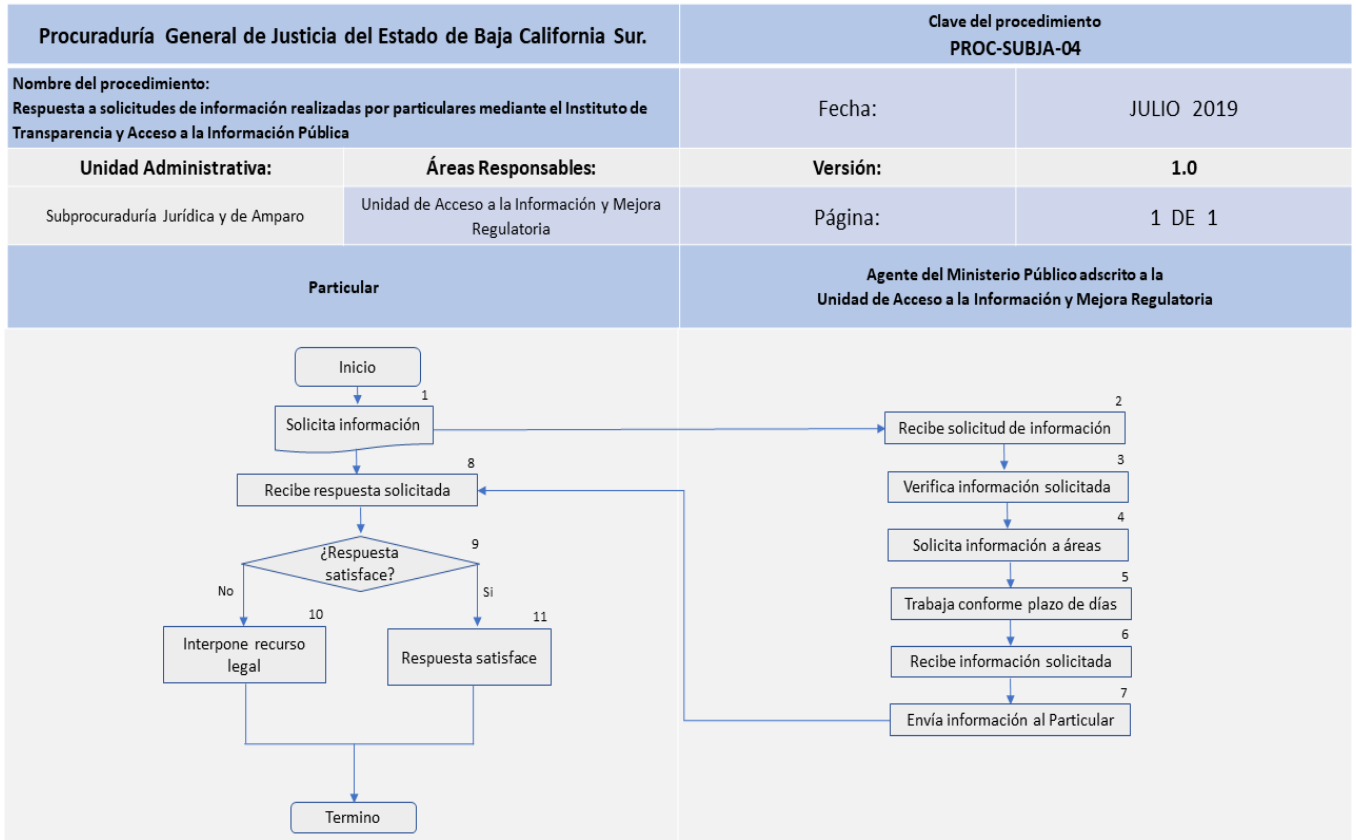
Procuraduría General de Justicia del Estado de Baja California Sur.

Clave del procedimiento
PROC-SUBJA-04

Nombre del procedimiento:
Respuesta a solicitudes de información realizadas por particulares mediante el Instituto de Transparencia y Acceso a la Información Pública

Fecha: JULIO 2019

| Unidad Administrativa: | Áreas Responsables: | Versión: | 1.0 |
|---|---|---|---|
| Subprocuraduría Jurídica y de Amparo | Unidad de Acceso a la Información y Mejora Regulatoria | Página: | 1 DE 1 |

Particular

Agente del Ministerio Público adscrito a la Unidad de Acceso a la Información y Mejora Regulatoria

Inicio

1
Solicita información

8
Recibe respuesta solicitada

9
¿Respuesta satisface?

No

Si

10
Interpone recurso legal

11
Respuesta satisface

Termino

2
Recibe solicitud de información

3
Verifica información solicitada

4
Solicita información a áreas

5
Trabaja conforme plazo de días

6
Recibe información solicitada

7
Envía información al Particular